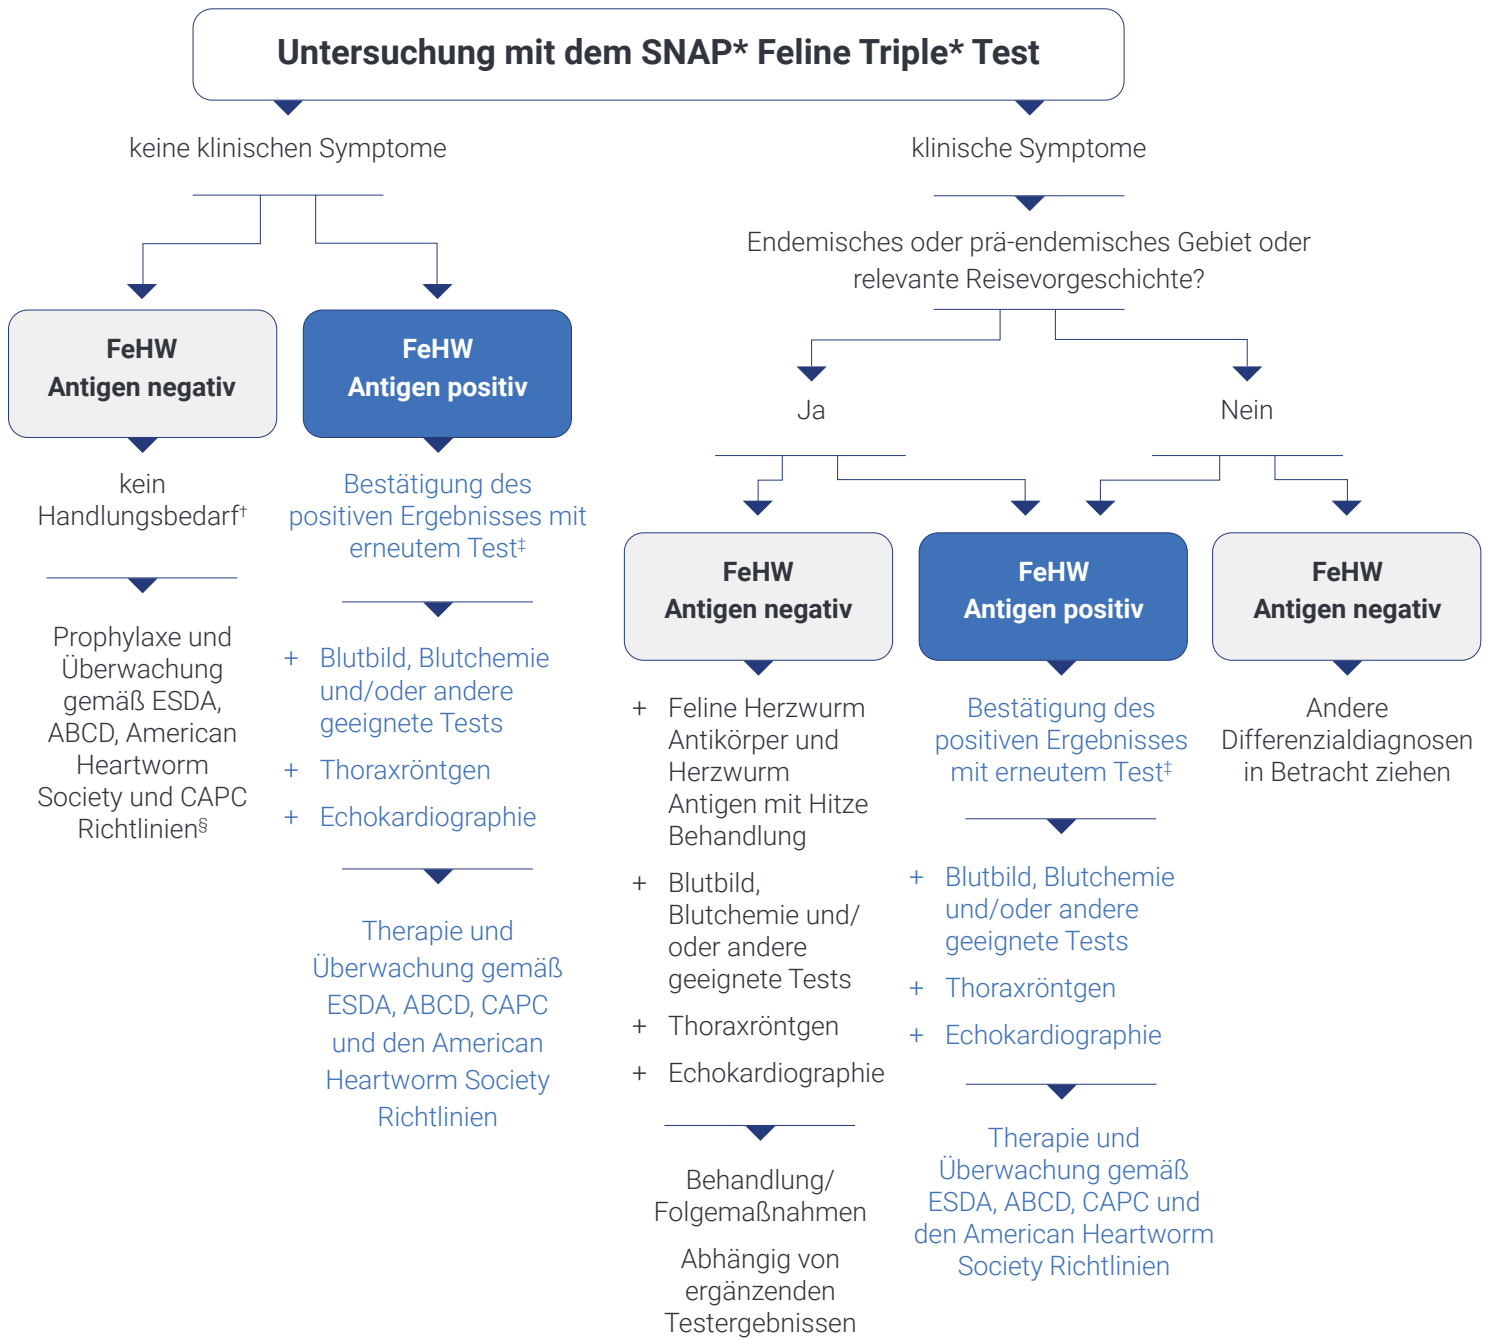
Untersuchung mit dem SNAP* Feline Triple* Test

keine klinischen Symptome

klinische Symptome

Endemisches oder prä-endemisches Gebiet oder relevante Reisevorgeschichte?

Ja

Nein

FeHW
Antigen negativ

kein Handlungsbedarf†

Prophylaxe und Überwachung gemäß ESDA, ABCD, American Heartworm Society und CAPC Richtlinien§

FeHW
Antigen positiv

Bestätigung des positiven Ergebnisses mit erneutem Test‡

+ Blutbild, Blutchemie und/oder andere geeignete Tests
+ Thoraxröntgen
+ Echokardiographie

Therapie und Überwachung gemäß ESDA, ABCD, CAPC und den American Heartworm Society Richtlinien

FeHW
Antigen negativ

+ Feline Herzwurm Antikörper und Herzwurm Antigen mit Hitze Behandlung
+ Blutbild, Blutchemie und/ oder andere geeignete Tests
+ Thoraxröntgen
+ Echokardiographie

Behandlung/ Folgemaßnahmen

Abhängig von ergänzenden Testergebnissen

FeHW
Antigen positiv

Bestätigung des positiven Ergebnisses mit erneutem Test‡

+ Blutbild, Blutchemie und/oder andere geeignete Tests
+ Thoraxröntgen
+ Echokardiographie

Therapie und Überwachung gemäß ESDA, ABCD, CAPC und den American Heartworm Society Richtlinien

FeHW
Antigen negativ

Andere Differenzialdiagnosen in Betracht ziehen